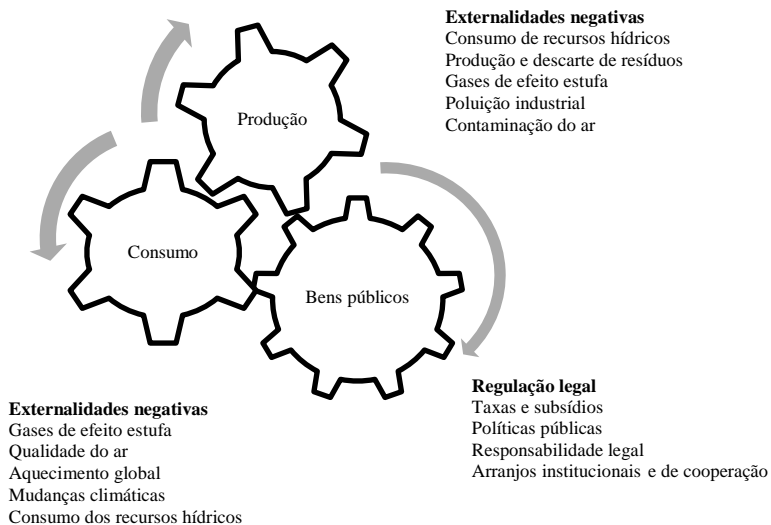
**Externalidades negativas**
Consumo de recursos hídricos
Produção e descarte de resíduos
Gases de efeito estufa
Poluição industrial
Contaminação do ar

Produção

Consumo

Bens públicos

**Regulação legal**
Taxas e subsídios
Políticas públicas
Responsabilidade legal
Arranjos institucionais e de cooperação

**Externalidades negativas**
Gases de efeito estufa
Qualidade do ar
Aquecimento global
Mudanças climáticas
Consumo dos recursos hídricos